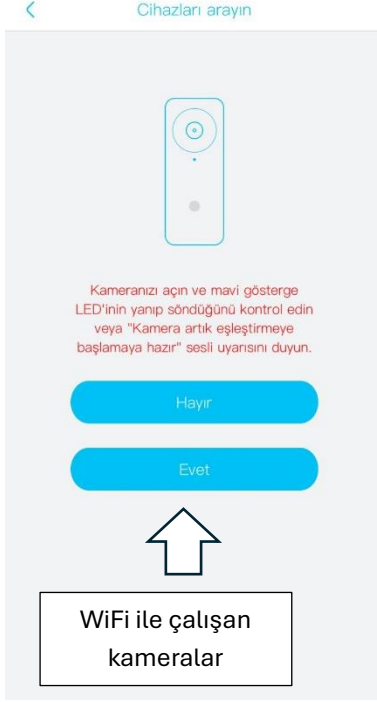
<

Cihazları arayın

Kameranızı açın ve mavi gösterge LED'inin yanıp söndüğünü kontrol edin veya "Kamera artık eşleştirmeye başlamaya hazır" sesli uyarısını duyun.

Hayır

Evet

WiFi ile çalışan kameralar